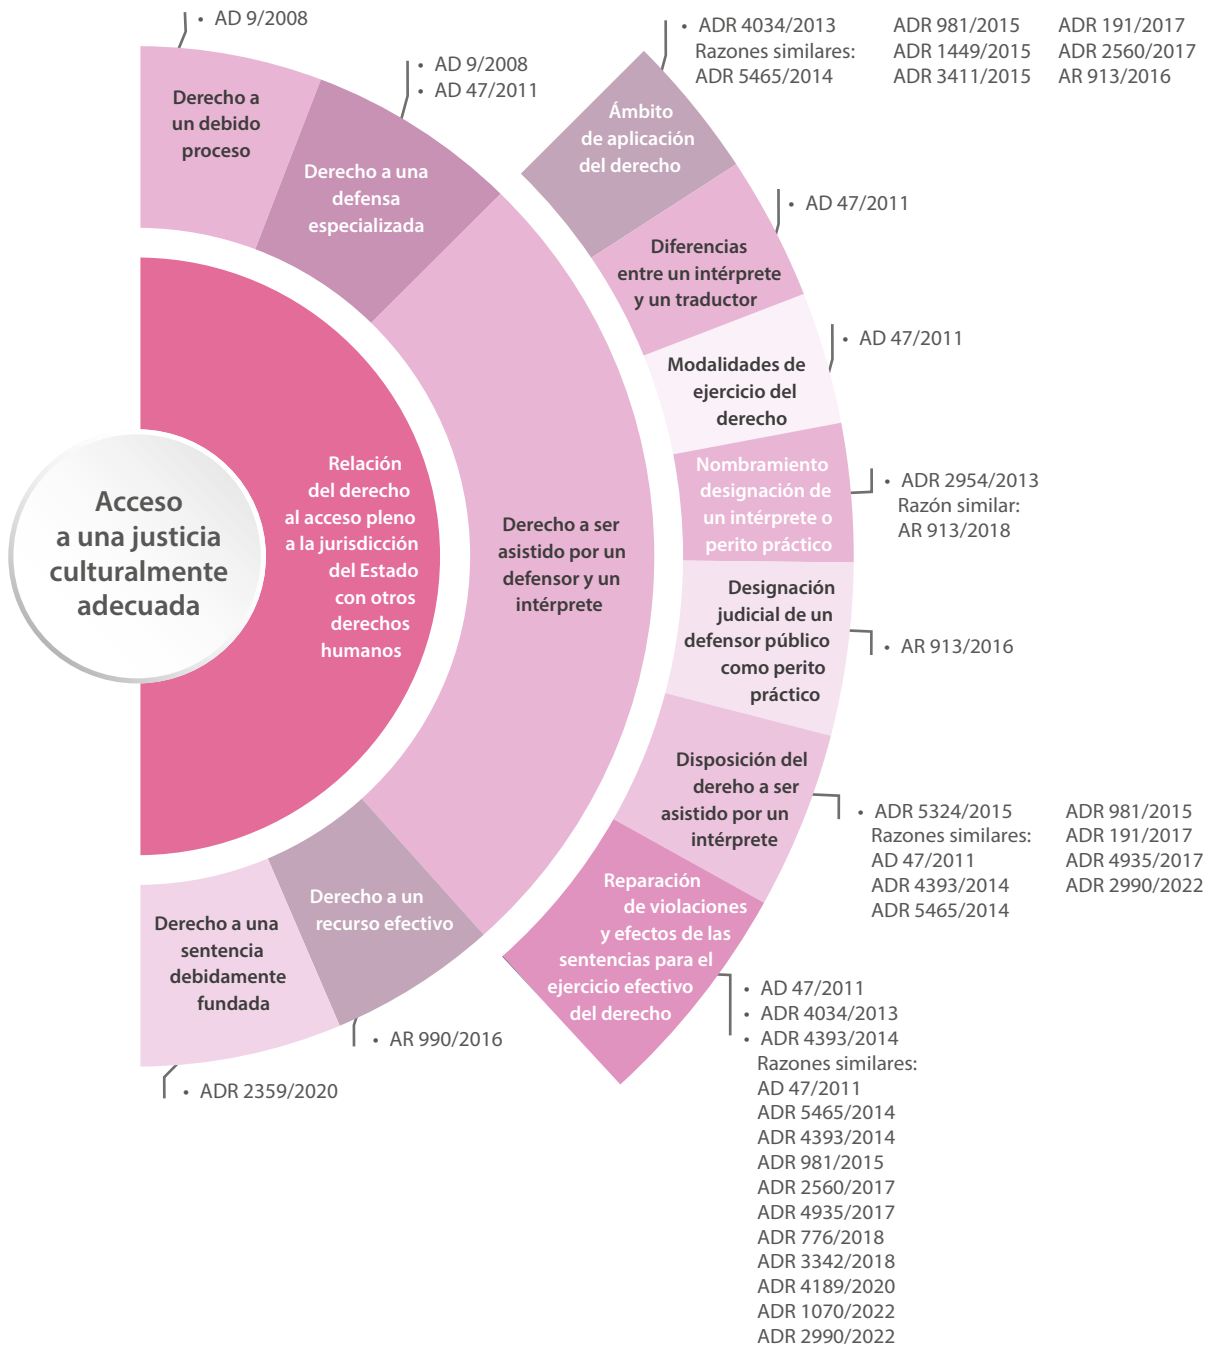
Acceso a una justicia culturalmente adecuada

Relación del derecho al acceso pleno a la jurisdicción del Estado con otros derechos humanos

Derecho a un debido proceso
• AD 9/2008

Derecho a una defensa especializada
• AD 9/2008
• AD 47/2011

Derecho a ser asistido por un defensor y un intérprete

Ámbito de aplicación del derecho
• ADR 4034/2013
Razones similares:
ADR 5465/2014
ADR 981/2015
ADR 1449/2015
ADR 3411/2015
ADR 191/2017
ADR 2560/2017
AR 913/2016

Diferencias entre un intérprete y un traductor
• AD 47/2011

Modalidades de ejercicio del derecho
• AD 47/2011

Nombramiento designación de un intérprete o perito práctico
• ADR 2954/2013
Razón similar:
AR 913/2018

Designación judicial de un defensor público como perito práctico
• AR 913/2016

Disposición del dereho a ser asistido por un intérprete
• ADR 5324/2015
Razones similares:
AD 47/2011
ADR 4393/2014
ADR 5465/2014
ADR 981/2015
ADR 191/2017
ADR 4935/2017
ADR 2990/2022

Reparación de violaciones y efectos de las sentencias para el ejercicio efectivo del derecho
• AD 47/2011
• ADR 4034/2013
• ADR 4393/2014
Razones similares:
AD 47/2011
ADR 5465/2014
ADR 4393/2014
ADR 981/2015
ADR 2560/2017
ADR 4935/2017
ADR 776/2018
ADR 3342/2018
ADR 4189/2020
ADR 1070/2022
ADR 2990/2022

Derecho a un recurso efectivo
• AR 990/2016

Derecho a una sentencia debidamente fundada
• ADR 2359/2020